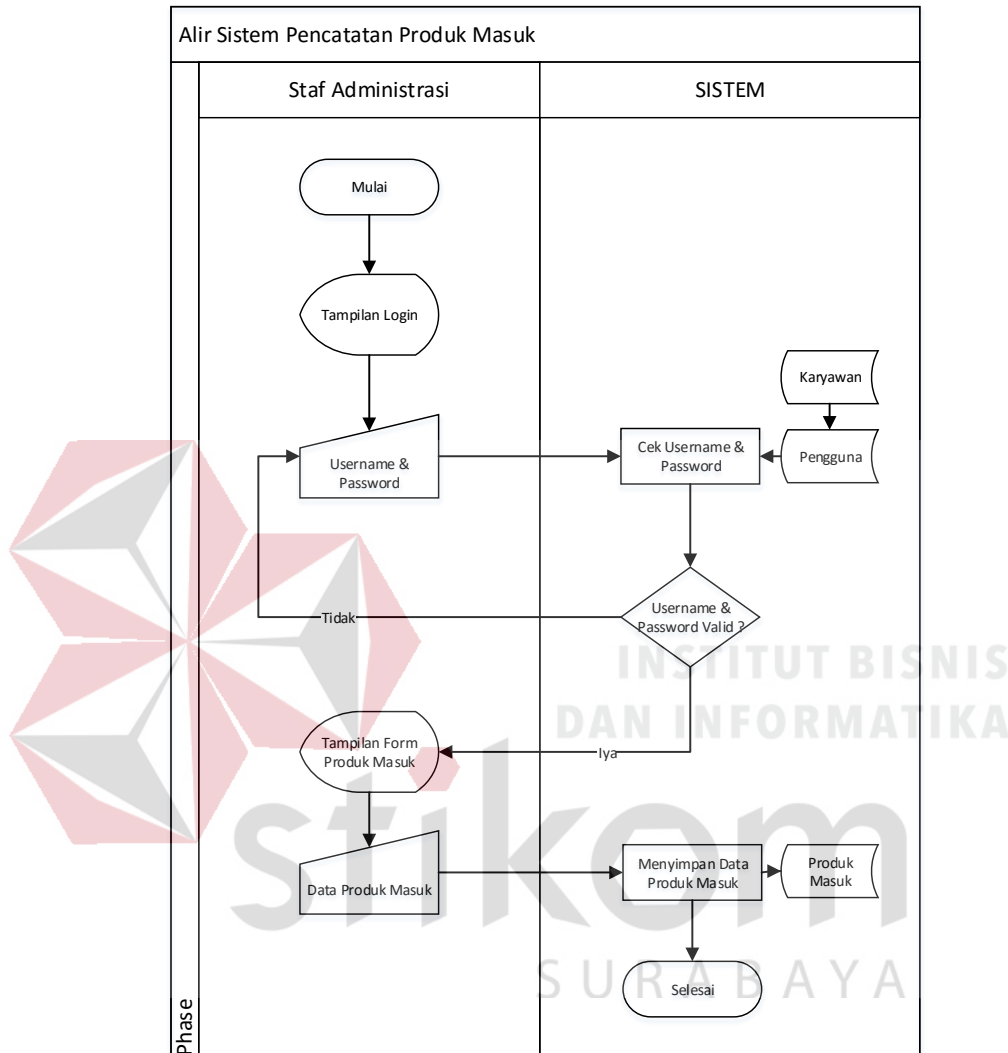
Alir Sistem Pencatatan Produk Masuk

Staf Administrasi

SISTEM

Mulai

Tampilan Login

Karyawan

Username & Password

Cek Username & Password

Pengguna

Tidak

Username & Password Valid ?

INSTITUT BISNIS DAN INFORMATIKA

Tampilan Form Produk Masuk

Iya

stikom

Data Produk Masuk

Menyimpan Data Produk Masuk

Produk Masuk

SURABAYA

Selesai

Phase